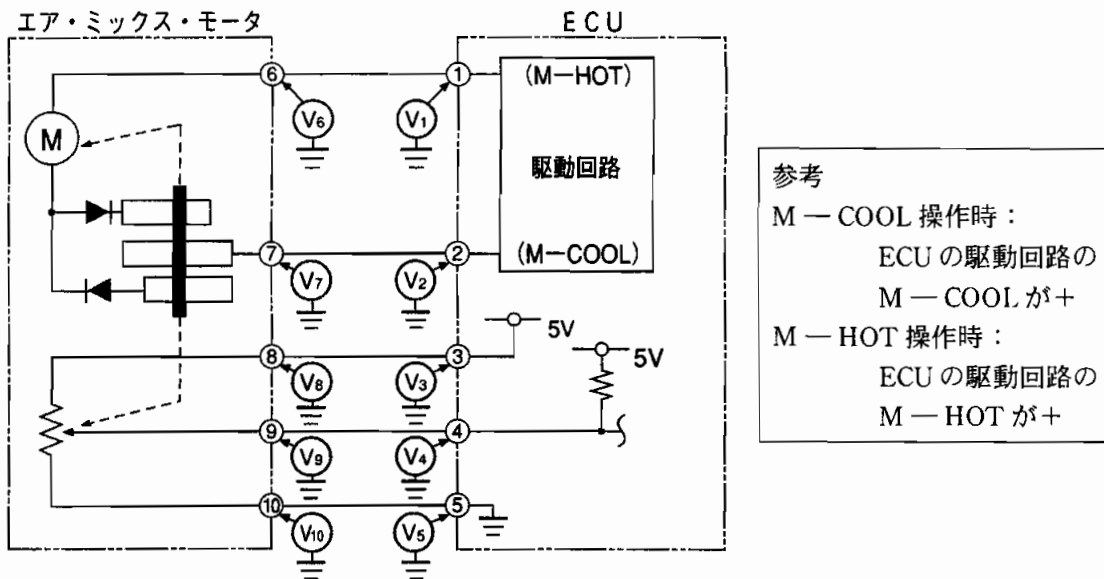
エア・ミックス・モータ

ECU

(M−HOT)

駆動回路

(M−COOL)

M

⑥ ⑦ ⑧ ⑨ ⑩

① ② ③ ④ ⑤

$V_6$ $V_1$ $V_7$ $V_2$ $V_8$ $V_3$ $V_9$ $V_4$ $V_{10}$ $V_5$

5V

5V

参考
M ─ COOL 操作時：
ECU の駆動回路の
M ─ COOL が＋
M ─ HOT 操作時：
ECU の駆動回路の
M ─ HOT が＋